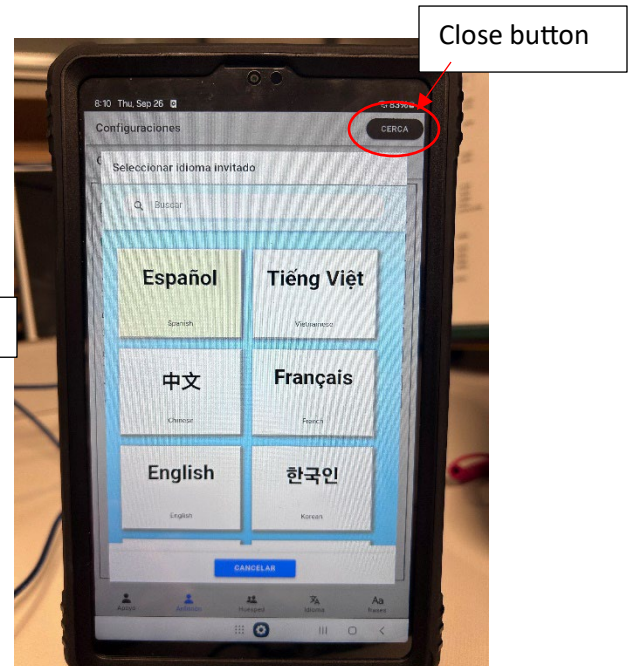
Close button

8:10 Thu, Sep 26

83%

Configuraciones

CERCA

Seleccionar idioma invitado

Buscar

Español

Spanish

Tiếng Việt

Vietnamese

中文

Chinese

Français

French

English

English

한국인

Korean

CANCELAR

Apoyo

Anfitrión

Huésped

Idioma

Aa

Frases